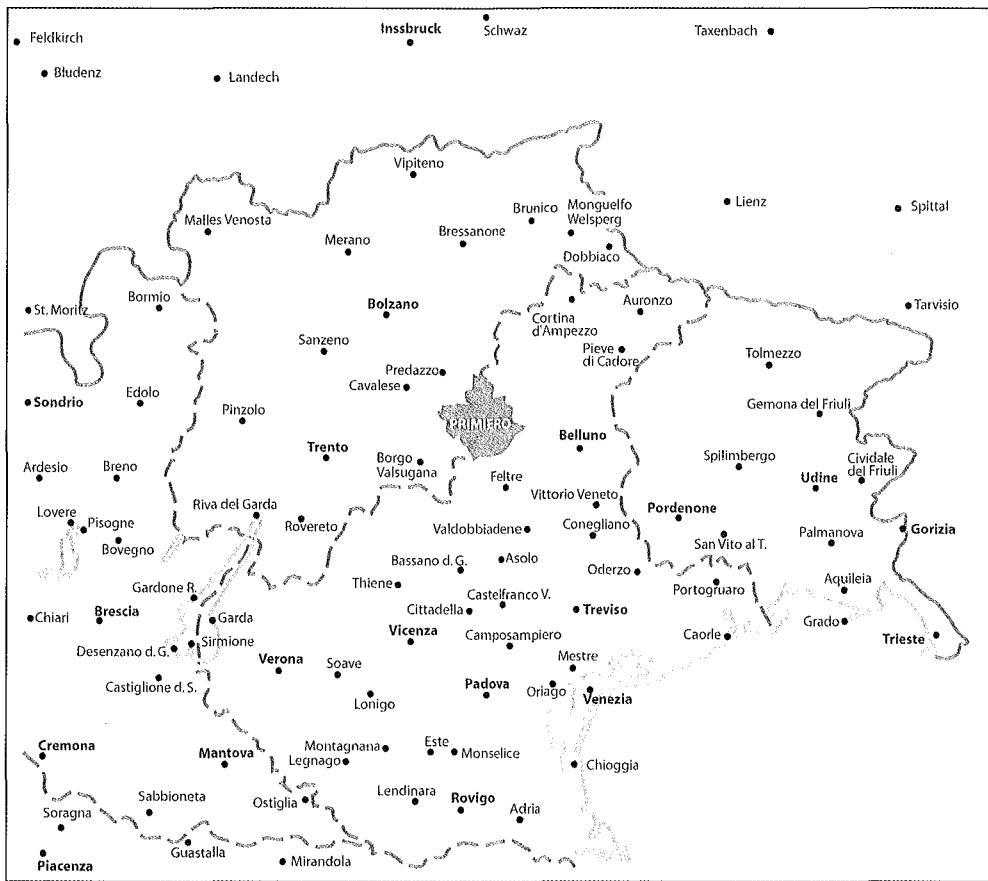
Feldkirch
Innsbruck
Schwaz
Taxenbach
Bludenz
Landech
Vipiteno
Brunico
Monguelfo Welsperg
Lienz
Spittal
Malles Venosta
Merano
Bressanone
Dobbiaco
St. Moritz
Bormio
Bolzano
Auronzo
Tarvisio
Cortina d'Ampezzo
Sanzeno
Pieve di Cadore
Predazzo
Tolmezzo
Cavalese
Edolo
Sondrio
Pinzolo
PRIMIERO
Gemona del Friuli
Belluno
Trento
Borgo Valsugana
Spilimbergo
Cividale del Friuli
Ardesio
Breno
Udine
Feltre
Vittorio Veneto
Riva del Garda
Pordenone
Lovere
Pisogne
Rovereto
Valdobbiadene
Conegliano
Gorizia
Bovegno
San Vito al T.
Palmanova
Bassano d. G.
Asolo
Oderzo
Thiene
Aquileia
Gardone R.
Castelfranco V.
Portogruaro
Cittadella
Treviso
Chiari
Brescia
Garda
Grado
Sirmione
Vicenza
Camposampiero
Caorle
Trieste
Desenzano d. G.
Verona
Soave
Mestre
Castiglione d. S.
Padova
Oriago
Venezia
Lonigo
Cremona
Este
Mantova
Montagnana
Monselice
Legnago
Chioggia
Sabbioneta
Lendinara
Rovigo
Ostiglia
Adria
Soragna
Guastalla
Mirandola
Piacenza